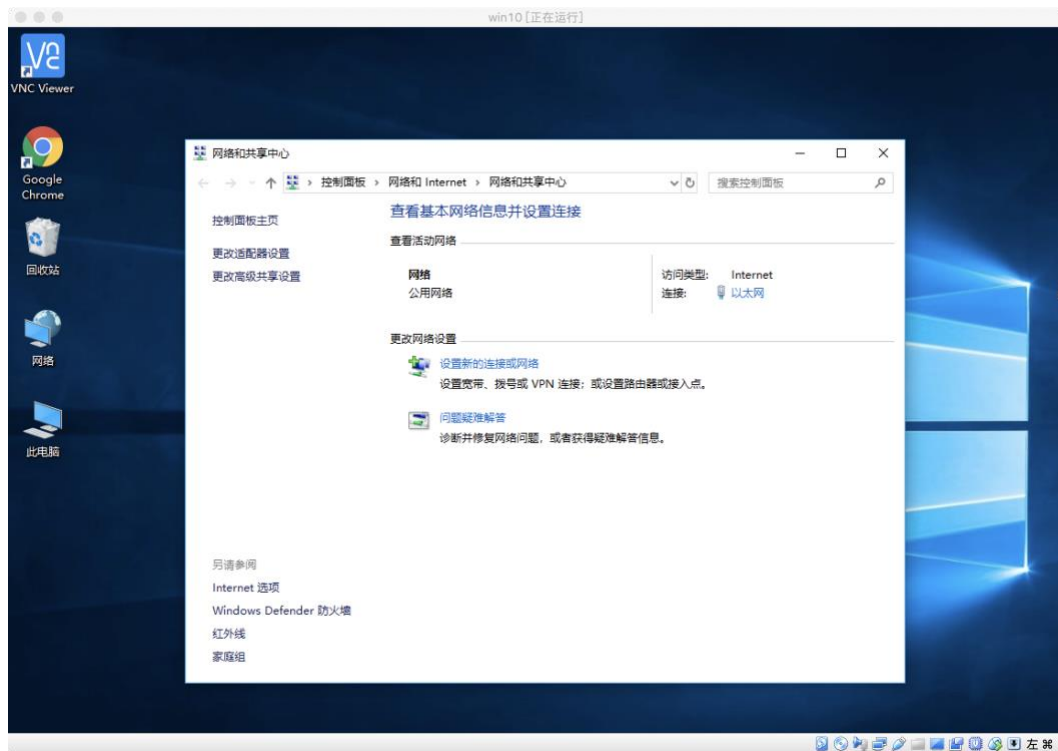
win10 [正在运行]

VNC Viewer

Google Chrome

回收站

网络

此电脑

网络和共享中心

控制面板 › 网络和 Internet › 网络和共享中心

搜索控制面板

控制面板主页

更改适配器设置

更改高级共享设置

查看基本网络信息并设置连接

查看活动网络

网络
公用网络

访问类型: Internet
连接: 以太网

更改网络设置

设置新的连接或网络
设置宽带、拨号或 VPN 连接；或设置路由器或接入点。

问题疑难解答
诊断并修复网络问题，或者获得疑难解答信息。

另请参阅

Internet 选项

Windows Defender 防火墙

红外线

家庭组

左 ⌘